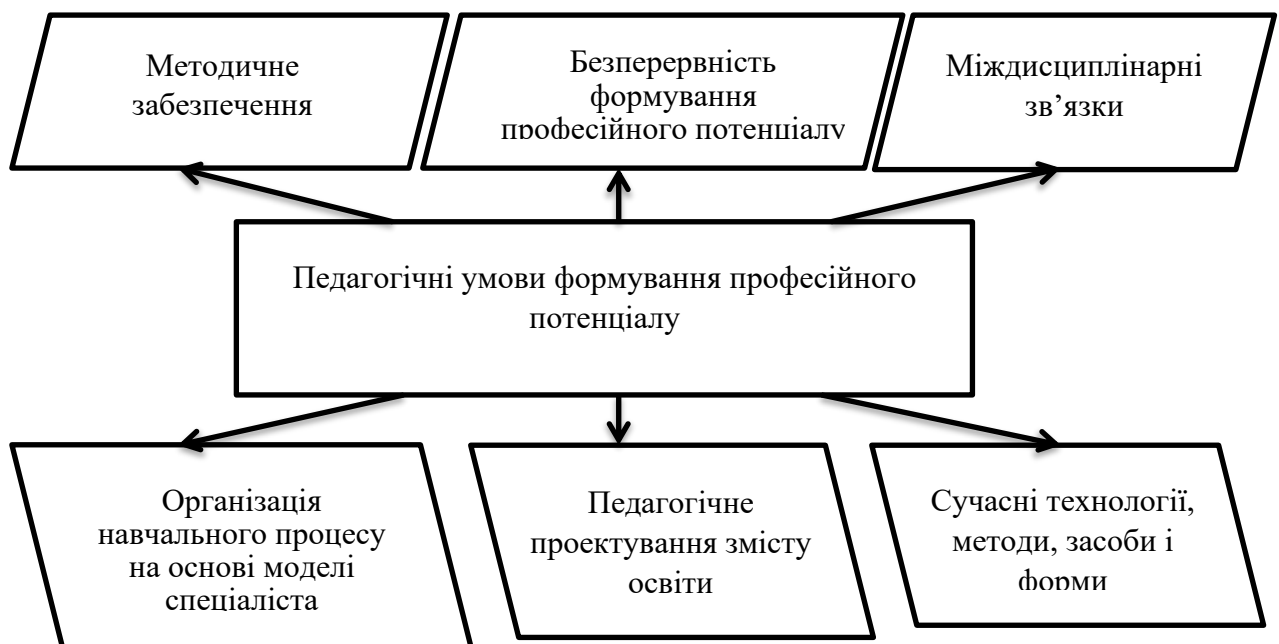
Методичне забезпечення

Безперервність формування професійного потенціалу

Міждисциплінарні зв’язки

Педагогічні умови формування професійного потенціалу

Організація навчального процесу на основі моделі спеціаліста

Педагогічне проектування змісту освіти

Сучасні технології, методи, засоби і форми